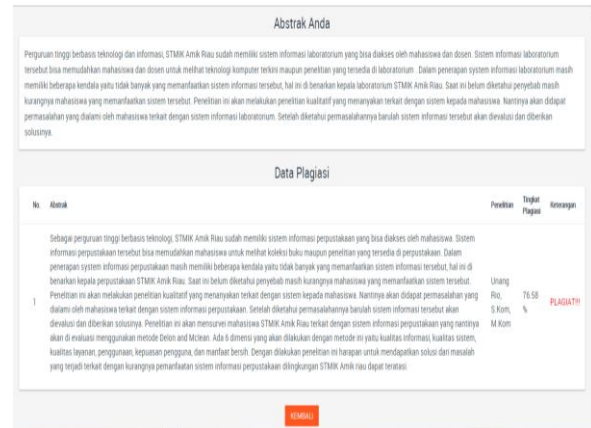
Abstrak Anda

Perguruan tinggi berbasis teknologi dan informasi, STMIK Amik Riau sudah memiliki sistem informasi laboratorium yang bisa diakses oleh mahasiswa dan dosen. Sistem informasi laboratorium tersebut bisa memudahkan mahasiswa dan dosen untuk melihat teknologi komputer terkini maupun penelitian yang tersedia di laboratorium. Dalam penerapan system informasi laboratorium masih memiliki beberapa kendala yaitu tidak banyak yang memanfaatkan sistem informasi tersebut, hal ini di benarkan kepala laboratorium STMIK Amik Riau. Saat ini belum diketahui penyebab masih kurangnya mahasiswa yang memanfaatkan sistem tersebut. Penelitian ini akan melakukan penelitian kualitatif yang menanyakan terkait dengan sistem kepada mahasiswa. Nantinya akan didapat permasalahan yang dialami oleh mahasiswa terkait dengan sistem informasi laboratorium. Setelah diketahui permasalahannya barulah sistem informasi tersebut akan dievalusi dan diberikan solusinya.

Data Plagiasi

| No. | Abstrak | Peneliti | Tingkat Plagiasi | Keterangan |
|---|---|---|---|---|
| 1 | Sebagai perguruan tinggi berbasis teknologi, STMIK Amik Riau sudah memiliki sistem informasi perpustakaan yang bisa diakses oleh mahasiswa. Sistem informasi perpustakaan tersebut bisa memudahkan mahasiswa untuk melihat koleksi buku maupun penelitian yang tersedia di perpustakaan. Dalam penerapan system informasi perpustakaan masih memiliki beberapa kendala yaitu tidak banyak yang memanfaatkan sistem informasi tersebut, hal ini di benarkan kepala perpustakaan STMIK Amik Riau. Saat ini belum diketahui penyebab masih kurangnya mahasiswa yang memanfaatkan sistem tersebut. Penelitian ini akan melakukan penelitian kualitatif yang menanyakan terkait dengan sistem kepada mahasiswa. Nantinya akan didapat permasalahan yang dialami oleh mahasiswa terkait dengan sistem informasi perpustakaan. Setelah diketahui permasalahannya barulah sistem informasi tersebut akan dievalusi dan diberikan solusinya. Penelitian ini akan mensurvei mahasiswa STMIK Amik Riau terkait dengan sistem informasi perpustakaan yang nantinya akan di evaluasi menggunakan metode Delon and Mclean. Ada 6 dimensi yang akan dilakukan dengan metode ini yaitu kualitas informasi, kualitas sistem, kualitas layanan, penggunaan, kepuasan pengguna, dan manfaat bersih. Dengan dilakukan penelitian ini harapan untuk mendapatkan solusi dari masalah yang terjadi terkait dengan kurangnya pemanfaatan sistem informasi perpustakaan dilingkungan STMIK Amik riau dapat teratasi. | Unang Rio, S.Kom, M.Kom | 76.58 % | PLAGIAT!!! |

KEMBALI